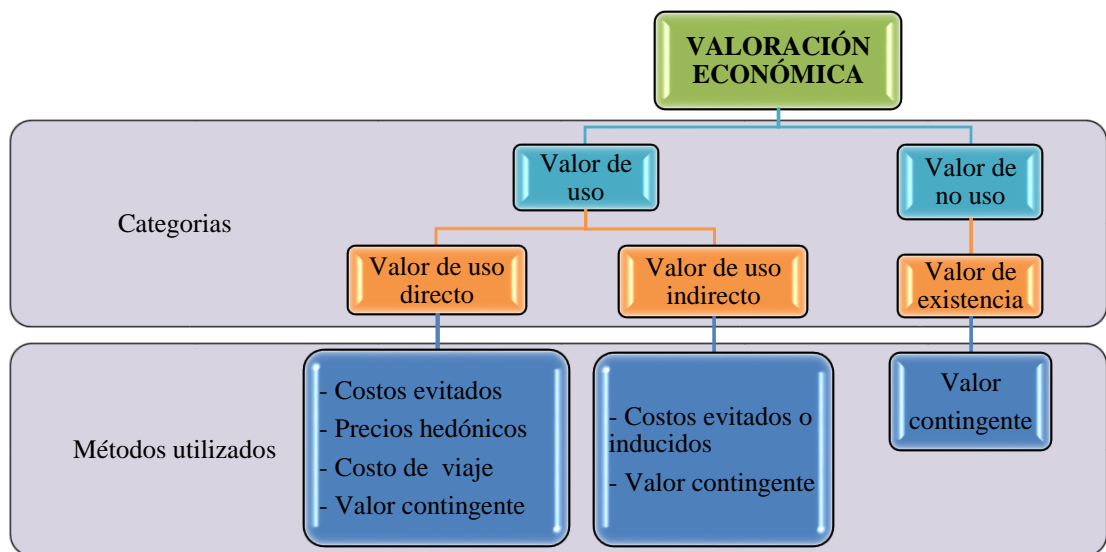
VALORACIÓN ECONÓMICA

Categorias

Valor de uso

Valor de no uso

Valor de uso directo

Valor de uso indirecto

Valor de existencia

Métodos utilizados

- Costos evitados
- Precios hedónicos
- Costo de viaje
- Valor contingente

- Costos evitados o inducidos
- Valor contingente

Valor contingente